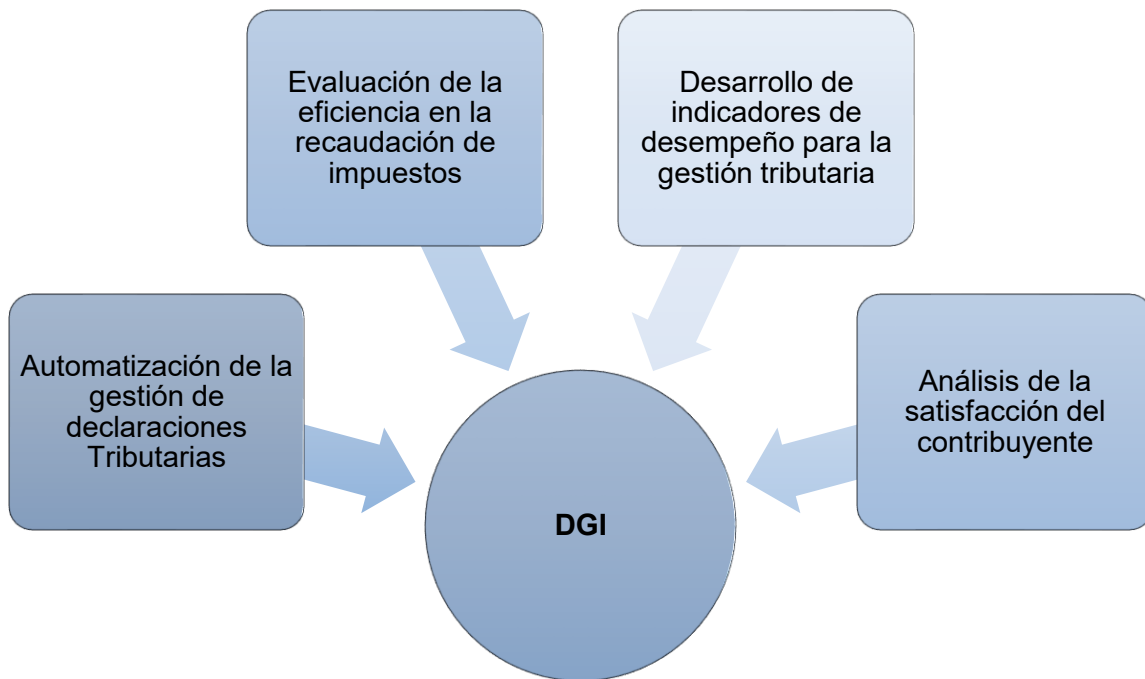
Evaluación de la eficiencia en la recaudación de impuestos

Desarrollo de indicadores de desempeño para la gestión tributaria

Automatización de la gestión de declaraciones Tributarias

Análisis de la satisfacción del contribuyente

DGI